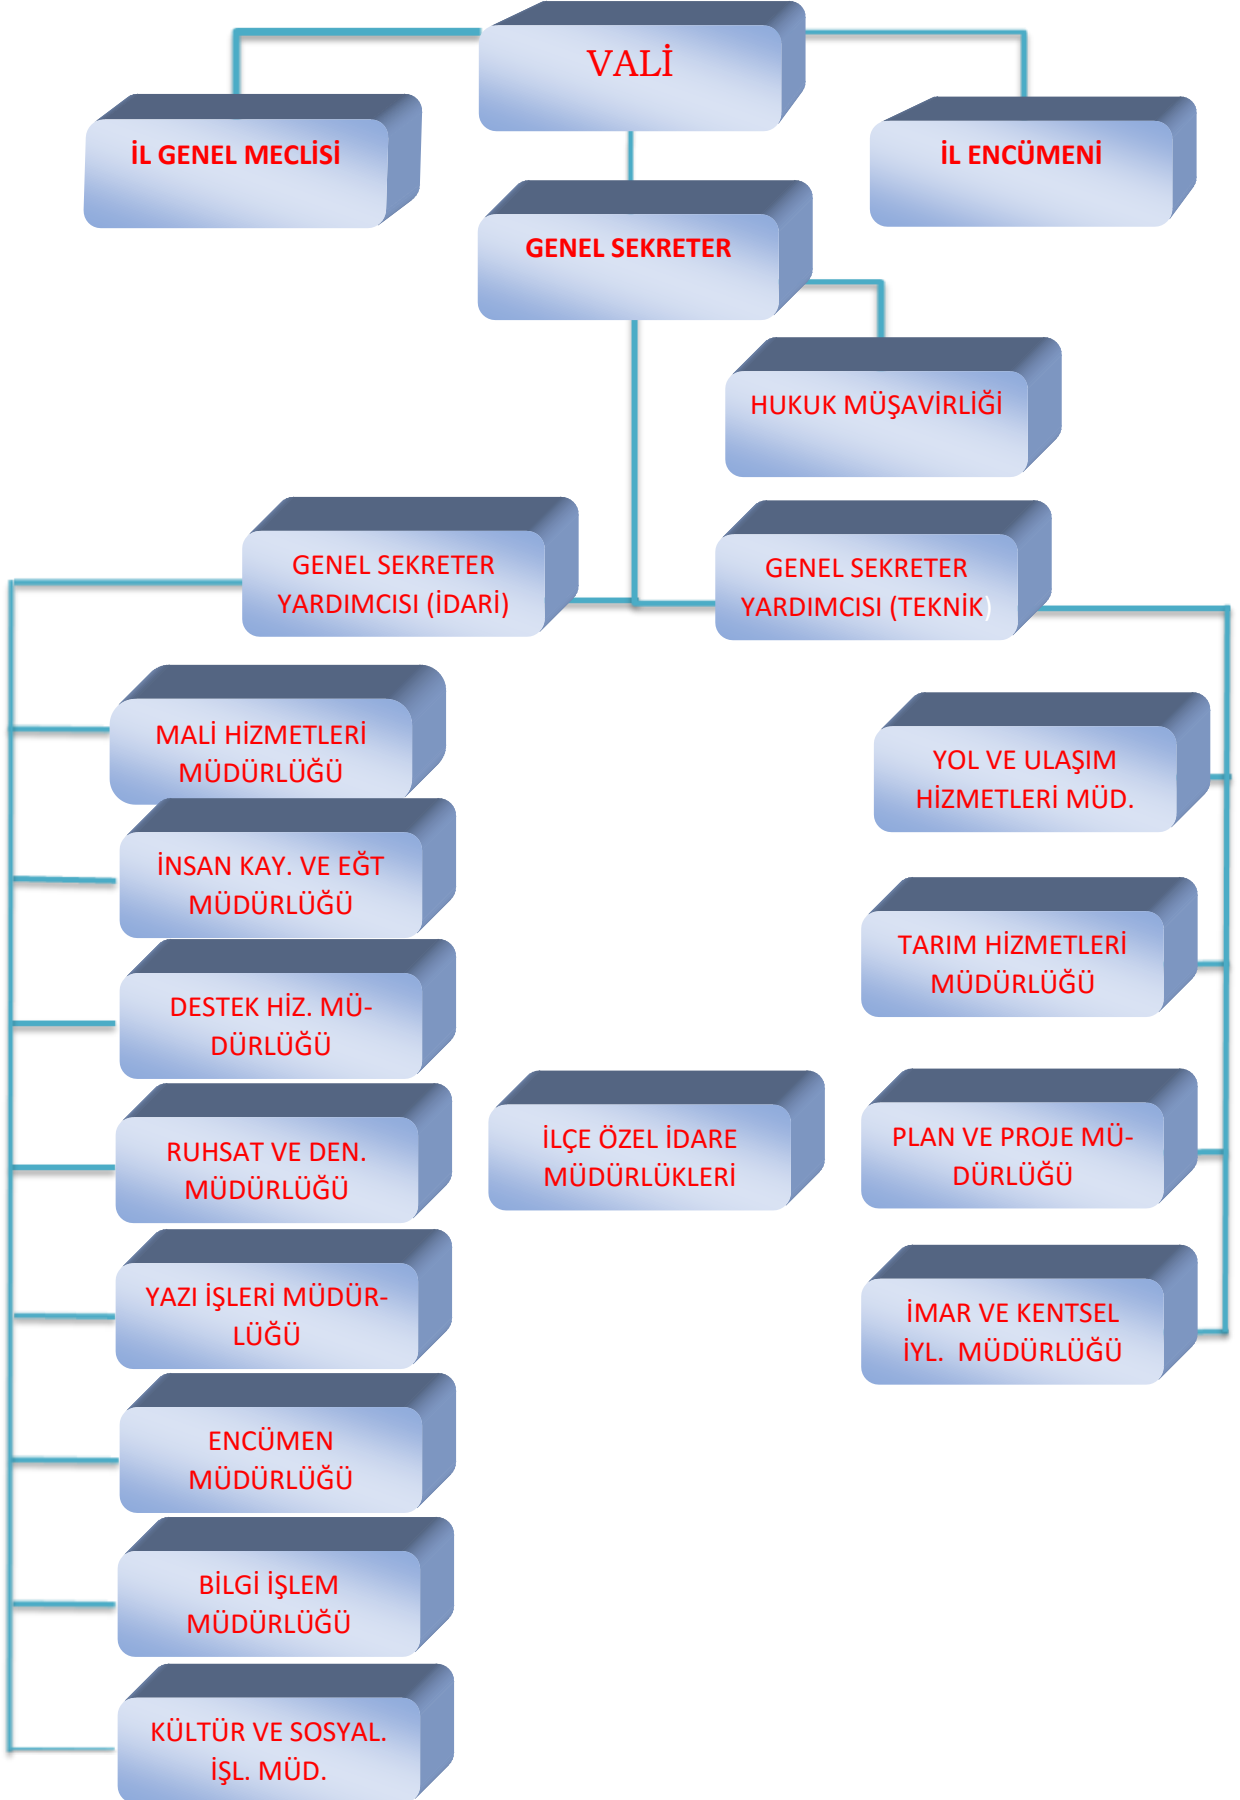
VALİ

İL GENEL MECLİSİ

İL ENCÜMENİ

GENEL SEKRETER

HUKUK MÜŞAVİRLİĞİ

GENEL SEKRETER YARDIMCISI (İDARİ)

GENEL SEKRETER YARDIMCISI (TEKNİK)

MALİ HİZMETLERİ MÜDÜRLÜĞÜ

İNSAN KAY. VE EĞT MÜDÜRLÜĞÜ

DESTEK HİZ. MÜDÜRLÜĞÜ

RUHSAT VE DEN. MÜDÜRLÜĞÜ

YAZI İŞLERİ MÜDÜRLÜĞÜ

ENCÜMEN MÜDÜRLÜĞÜ

BİLGİ İŞLEM MÜDÜRLÜĞÜ

KÜLTÜR VE SOSYAL. İŞL. MÜD.

İLÇE ÖZEL İDARE MÜDÜRLÜKLERİ

YOL VE ULAŞIM HİZMETLERİ MÜD.

TARIM HİZMETLERİ MÜDÜRLÜĞÜ

PLAN VE PROJE MÜDÜRLÜĞÜ

İMAR VE KENTSEL İYL. MÜDÜRLÜĞÜ